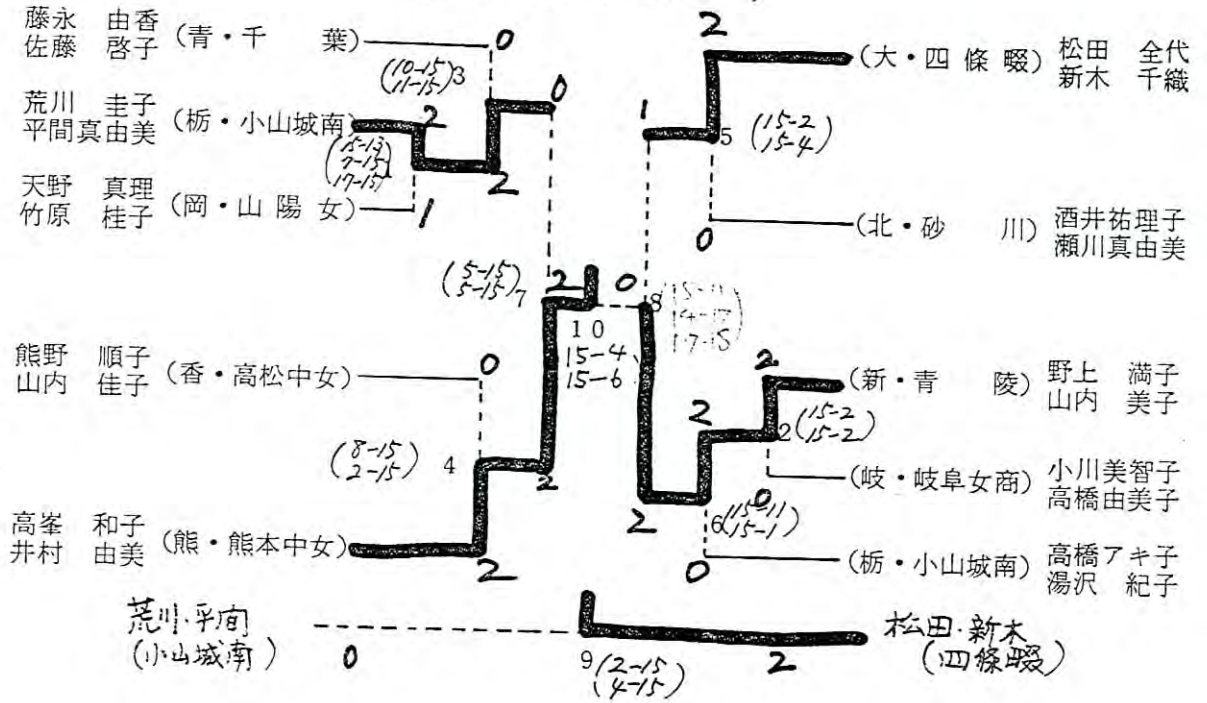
藤永　由香
佐藤　啓子（青・千　葉）
0
(10-15
11-15) 3
荒川　圭子
平間真由美（栃・小山城南）
2
0
(15-13
7-15
17-15)
2
天野　真理
竹原　桂子（岡・山陽女）
1

2
（大・四條畷）松田　全代
新木　千織
1
5 (15-2
15-4)
（北・砂　川）酒井祐理子
瀬川真由美
0

(5-15
5-15) 7
2
0
8 (15-11
14-17
17-15)
10
15-4
15-6

熊野　順子
山内　佳子（香・高松中女）
0
(8-15
2-15) 4
2
高峯　和子
井村　由美（熊・熊本中女）
2

2
（新・青　陵）野上　満子
山内　美子
2
2 (15-2
15-2)
（岐・岐阜女商）小川美智子
高橋由美子
2
6 (15-11
15-1)
0
（栃・小山城南）高橋アキ子
湯沢　紀子
0

荒川・平間
（小山城南）
0
9 (2-15
4-15)
2
松田・新木
（四條畷）